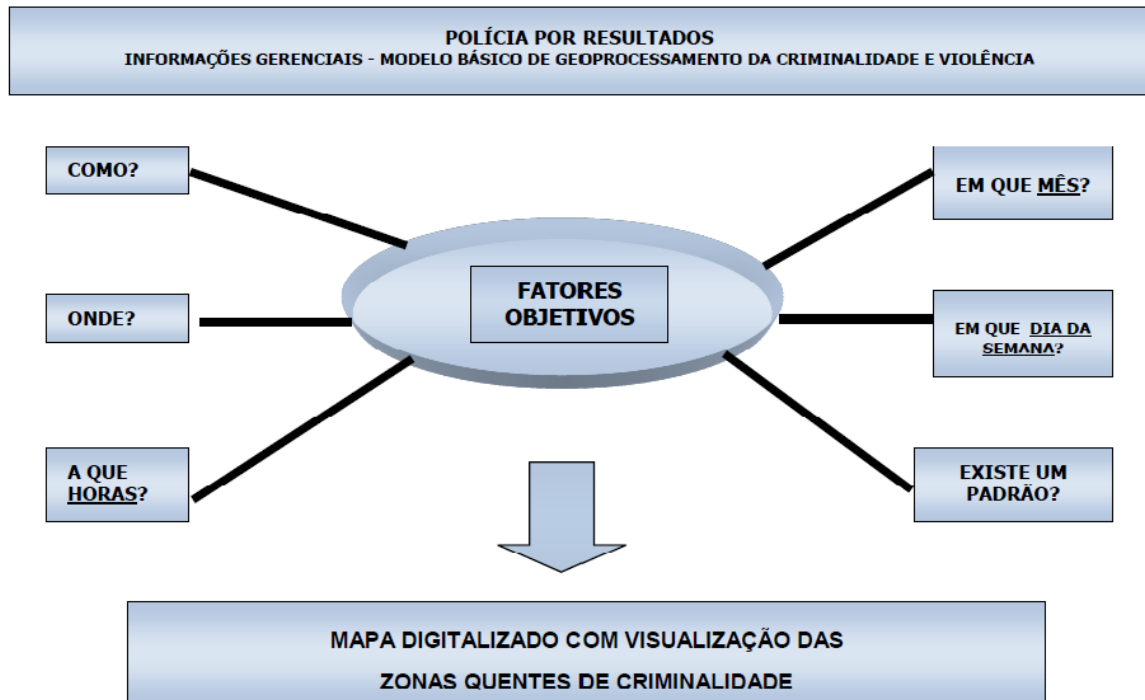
POLÍCIA POR RESULTADOS
INFORMAÇÕES GERENCIAIS - MODELO BÁSICO DE GEOPROCESSAMENTO DA CRIMINALIDADE E VIOLÊNCIA

COMO?

EM QUE MÊS?

FATORES OBJETIVOS

ONDE?

EM QUE DIA DA SEMANA?

A QUE HORAS?

EXISTE UM PADRÃO?

MAPA DIGITALIZADO COM VISUALIZAÇÃO DAS ZONAS QUENTES DE CRIMINALIDADE